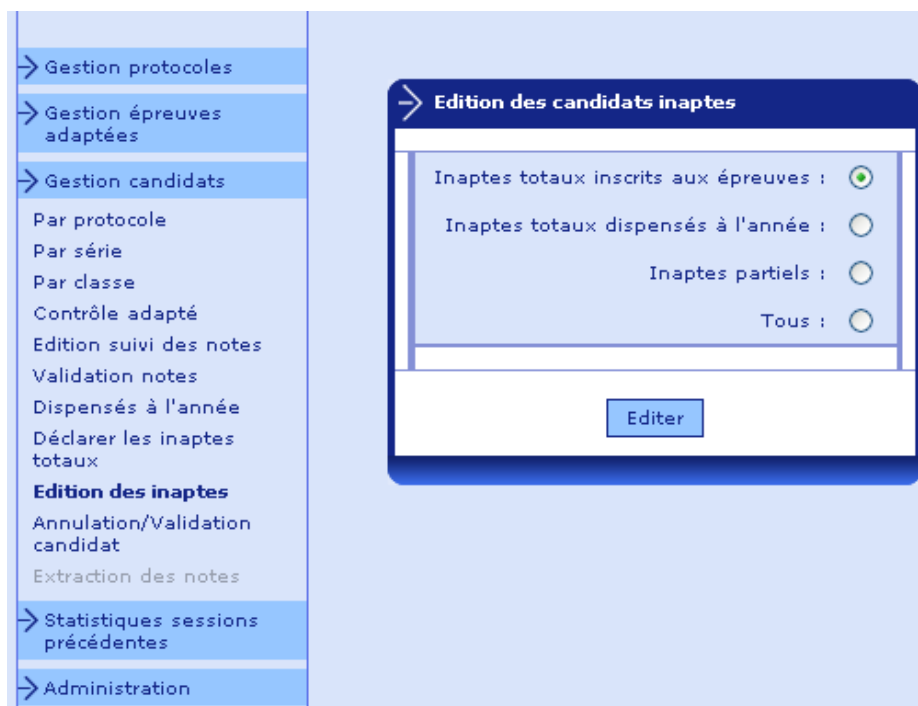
Gestion protocoles

Gestion épreuves adaptées

Gestion candidats

Par protocole
Par série
Par classe
Contrôle adapté
Edition suivi des notes
Validation notes
Dispensés à l'année
Déclarer les inaptes totaux
Edition des inaptes
Annulation/Validation candidat
Extraction des notes

Statistiques sessions précédentes

Administration

Edition des candidats inaptes

Inaptes totaux inscrits aux épreuves :

Inaptes totaux dispensés à l'année :

Inaptes partiels :

Tous :

Editer